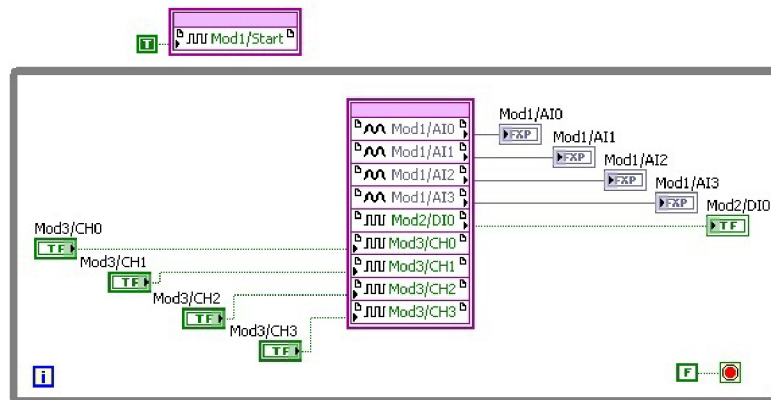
T
Mod1/Start

Mod1/AI0
Mod1/AI1
Mod1/AI2
Mod1/AI3
Mod2/DI0
Mod3/CH0
Mod3/CH1
Mod3/CH2
Mod3/CH3

Mod1/AI0
FXP
Mod1/AI1
FXP
Mod1/AI2
FXP
Mod1/AI3
FXP
Mod2/DI0
TF

Mod3/CH0
TF
Mod3/CH1
TF
Mod3/CH2
TF
Mod3/CH3
TF

i
F